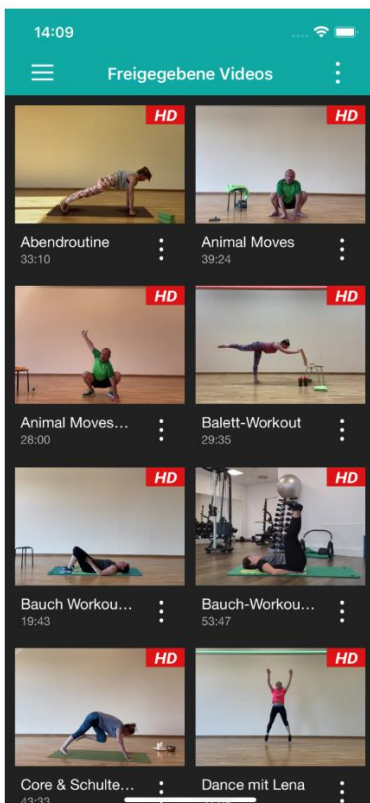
14:09

Freigegebene Videos

HD
Abendroutine
33:10

HD
Animal Moves
39:24

HD
Animal Moves...
26:00

HD
Balett-Workout
29:35

HD
Bauch Workou...
19:43

HD
Bauch-Workou...
53:47

HD
Core & Schulte...
43:33

HD
Dance mit Lena